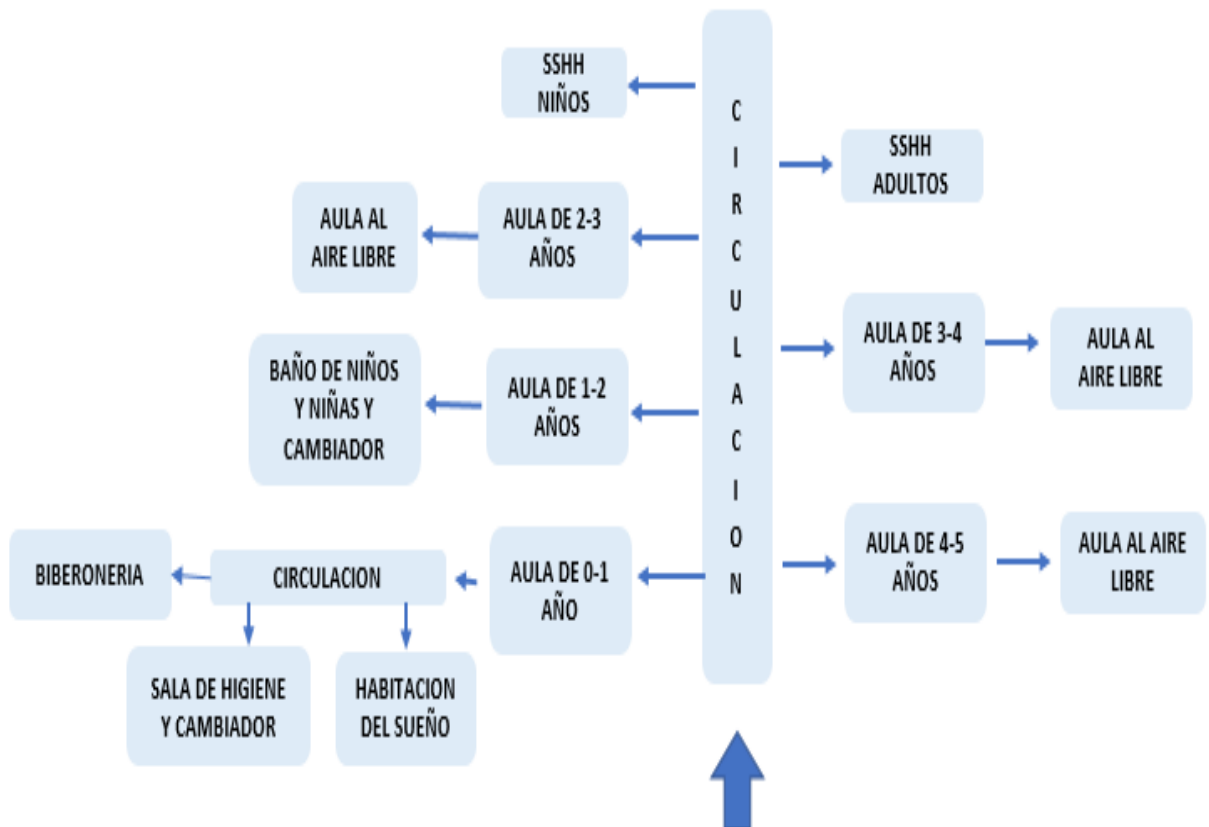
SSHH NIÑOS

CIRCULACION

SSHH ADULTOS

AULA AL AIRE LIBRE

AULA DE 2-3 AÑOS

AULA DE 3-4 AÑOS

AULA AL AIRE LIBRE

BAÑO DE NIÑOS Y NIÑAS Y CAMBIADOR

AULA DE 1-2 AÑOS

BIBERONERIA

CIRCULACION

AULA DE 0-1 AÑO

AULA DE 4-5 AÑOS

AULA AL AIRE LIBRE

SALA DE HIGIENE Y CAMBIADOR

HABITACION DEL SUEÑO